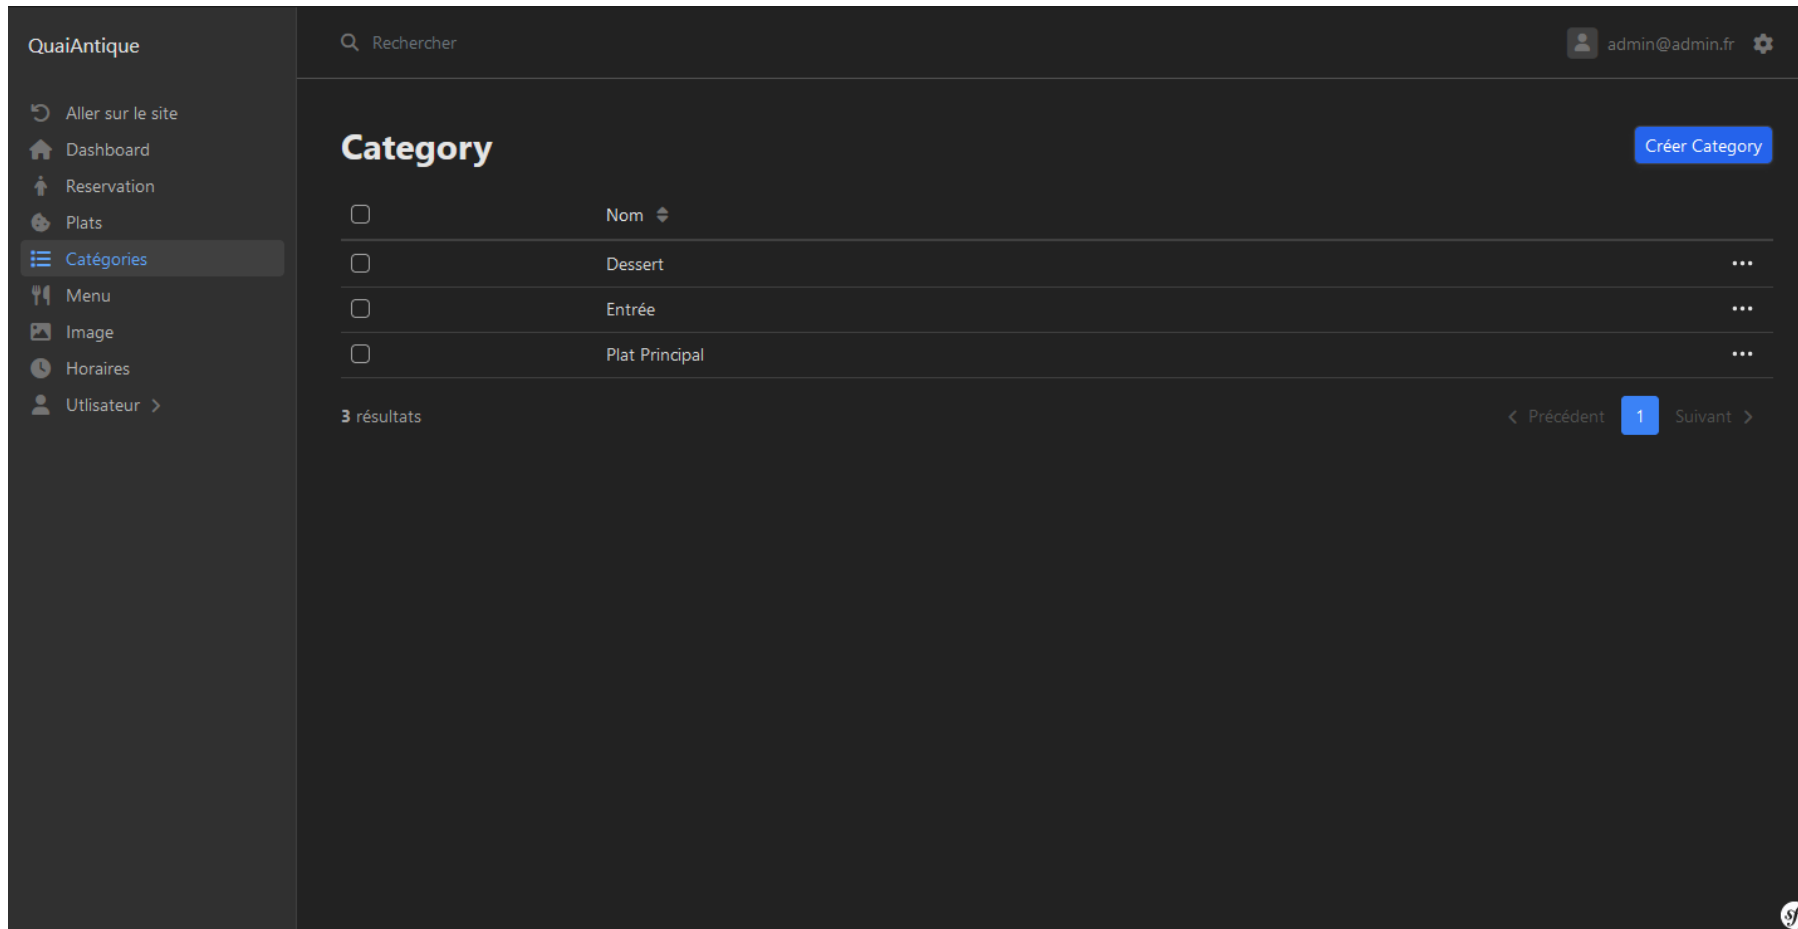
QuaiAntique

Aller sur le site
Dashboard
Reservation
Plats
Catégories
Menu
Image
Horaires
Utlisateur >

Rechercher

admin@admin.fr

Category

Créer Category

| | Nom | |
|---|---|---|
| | Dessert | ... |
| | Entrée | ... |
| | Plat Principal | ... |

3 résultats

< Précédent 1 Suivant >